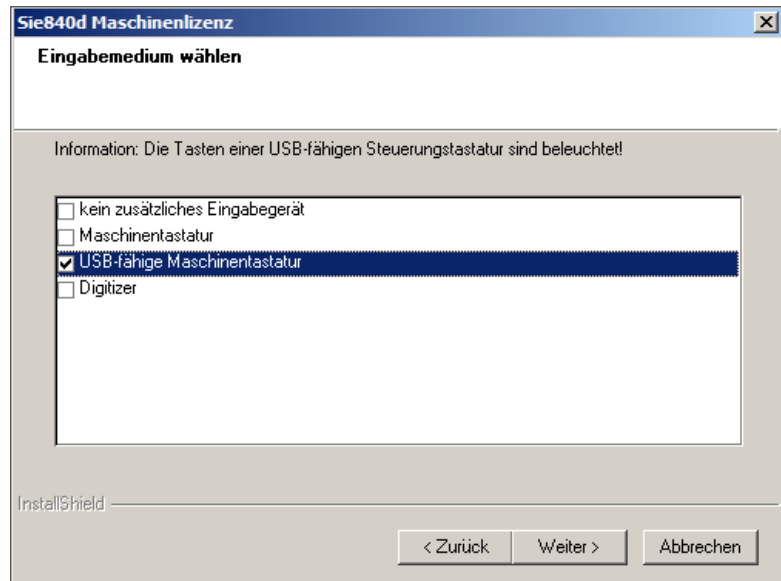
Sie840d Maschinenlizenz

Eingabemedium wählen

Information: Die Tasten einer USB-fähigen Steuerungstastatur sind beleuchtet!

kein zusätzliches Eingabegerät
Maschinentastatur
USB-fähige Maschinentastatur
Digitizer

InstallShield

< Zurück
Weiter >
Abbrechen